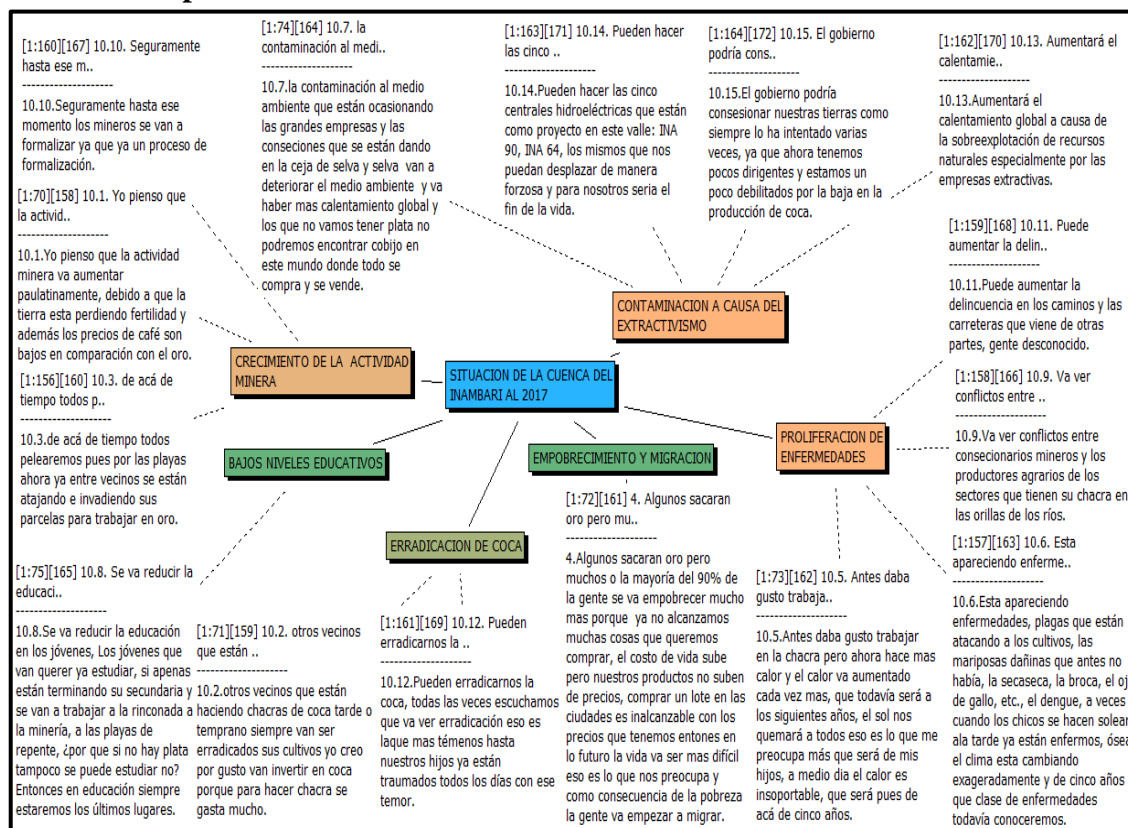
[1:160][167] 10.10. Seguramente hasta ese m..
--------------------
10.10.Seguramente hasta ese momento los mineros se van a formalizar ya que ya un proceso de formalización.

[1:70][158] 10.1. Yo pienso que la activid..
--------------------
10.1.Yo pienso que la actividad minera va aumentar paulatinamente, debido a que la tierra esta perdiendo fertilidad y además los precios de café son bajos en comparación con el oro.

[1:156][160] 10.3. de acá de tiempo todos p..
--------------------
10.3.de acá de tiempo todos pelearemos pues por las playas ahora ya entre vecinos se están atajando e invadiendo sus parcelas para trabajar en oro.

[1:74][164] 10.7. la contaminación al medi..
--------------------
10.7.la contaminación al medio ambiente que están ocasionando las grandes empresas y las conseciones que se están dando en la ceja de selva y selva van a deteriorar el medio ambiente y va haber mas calentamiento global y los que no vamos tener plata no podremos encontrar cobijo en este mundo donde todo se compra y se vende.

[1:163][171] 10.14. Pueden hacer las cinco ..
--------------------
10.14.Pueden hacer las cinco centrales hidroeléctricas que están como proyecto en este valle: INA 90, INA 64, los mismos que nos puedan desplazar de manera forzosa y para nosotros seria el fin de la vida.

[1:164][172] 10.15. El gobierno podría cons..
--------------------
10.15.El gobierno podría consesionar nuestras tierras como siempre lo ha intentado varias veces, ya que ahora tenemos pocos dirigentes y estamos un poco debilitados por la baja en la producción de coca.

[1:162][170] 10.13. Aumentará el calentamie..
--------------------
10.13.Aumentará el calentamiento global a causa de la sobreexplotación de recursos naturales especialmente por las empresas extractivas.

[1:159][168] 10.11. Puede aumentar la delin..
--------------------
10.11.Puede aumentar la delincuencia en los caminos y las carreteras que viene de otras partes, gente desconocido.

CONTAMINACION A CAUSA DEL EXTRACTIVISMO

CRECIMIENTO DE LA ACTIVIDAD MINERA

SITUACION DE LA CUENCA DEL INAMBARI AL 2017

[1:158][166] 10.9. Va ver conflictos entre ..
--------------------
10.9.Va ver conflictos entre consecionarios mineros y los productores agrarios de los sectores que tienen su chacra en las orillas de los ríos.

PROLIFERACION DE ENFERMEDADES

BAJOS NIVELES EDUCATIVOS

EMPOBRECIMIENTO Y MIGRACION

ERRADICACION DE COCA

[1:72][161] 4. Algunos sacaran oro pero mu..
--------------------
4.Algunos sacaran oro pero muchos o la mayoría del 90% de la gente se va empobrecer mucho mas porque ya no alcanzamos muchas cosas que queremos comprar, el costo de vida sube pero nuestros productos no suben de precios, comprar un lote en las ciudades es inalcanzable con los precios que tenemos entones en lo futuro la vida va ser mas difícil eso es lo que nos preocupa y como consecuencia de la pobreza la gente va empezar a migrar.

[1:157][163] 10.6. Esta apareciendo enferme..
--------------------
10.6.Esta apareciendo enfermedades, plagas que están atacando a los cultivos, las mariposas dañinas que antes no había, la secaseca, la broca, el oj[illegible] de gallo, etc., el dengue, a veces cuando los chicos se hacen solear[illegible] ala tarde ya están enfermos, ósea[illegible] el clima esta cambiando exageradamente y de cinco años que clase de enfermedades todavía conoceremos.

[1:75][165] 10.8. Se va reducir la educaci..
--------------------
10.8.Se va reducir la educación en los jóvenes, Los jóvenes que van querer ya estudiar, si apenas están terminando su secundaria y se van a trabajar a la rinconada a la minería, a las playas de repente, ¿por qué si no hay plata tampoco se puede estudiar no? Entonces en educación siempre estaremos los últimos lugares.

[1:71][159] 10.2. otros vecinos que están ..
--------------------
10.2.otros vecinos que están haciendo chacras de coca tarde o temprano siempre van ser erradicados sus cultivos yo creo por gusto van invertir en coca porque para hacer chacra se gasta mucho.

[1:161][169] 10.12. Pueden erradicarnos la ..
--------------------
10.12.Pueden erradicarnos la coca, todas las veces escuchamos que va ver erradicación eso es laque mas témenos hasta nuestros hijos ya están traumados todos los días con ese temor.

[1:73][162] 10.5. Antes daba gusto trabaja..
--------------------
10.5.Antes daba gusto trabajar en la chacra pero ahora hace mas calor y el calor va aumentado cada vez mas, que todavía será a los siguientes años, el sol nos quemará a todos eso es lo que me preocupa más que será de mis hijos, a medio dia el calor es insoportable, que será pues de acá de cinco años.